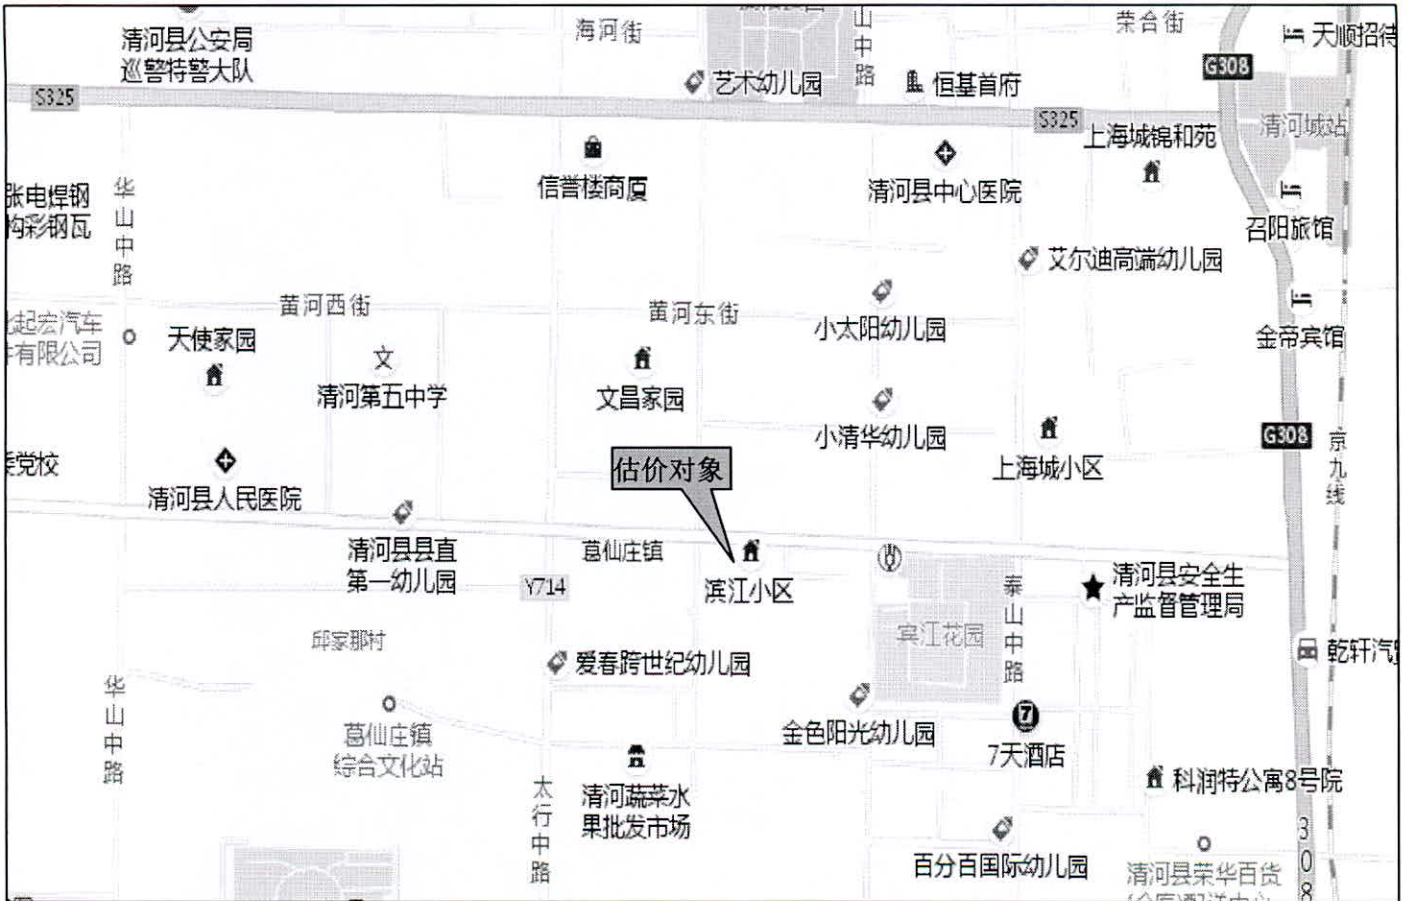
清河县公安局
巡警特警大队
海河街
荣合街
天顺招待
S325
艺术幼儿园
山中路
恒基首府
G308
S325
清河城站
上海城锦和苑
信誉楼商厦
清河县中心医院
张电焊钢
构彩钢瓦
华山中路
召阳旅馆
艾尔迪高端幼儿园
苗河西街
苗河东街
小太阳幼儿园
起宏汽车
有限公司
天使家园
文
清河第五中学
文昌家园
金帝宾馆
小清华幼儿园
G308
京九线
党校
清河县人民医院
估价对象
上海城小区
清河县县直
第一幼儿园
葛仙庄镇
滨江小区
Y714
泰山中路
清河县安全生
产监督管理局
宾江花园
乾轩汽
邱家那村
爱春跨世纪幼儿园
华山中路
葛仙庄镇
综合文化站
金色阳光幼儿园
7天酒店
太行中路
清河蔬菜水
果批发市场
科润特公寓8号院
308
百分百国际幼儿园
清河县荣华百货